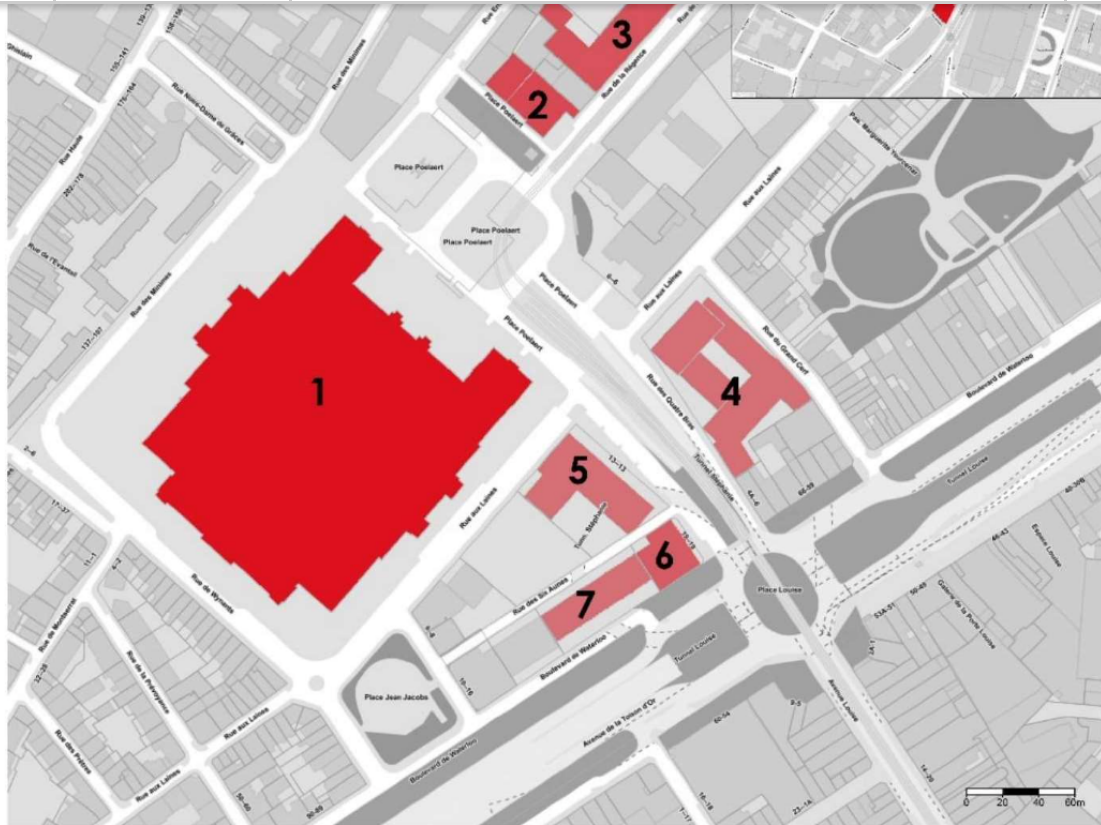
3
2
1
4
5
6
7

Rue des Minimes
Rue Notre-Dame de Grâces
Rue Haute
Rue de l'Eventail
Rue de la Régence
Place Poelaert
Place Poelaert
Place Poelaert
Place Poelaert
Place Poelaert
Place Poelaert
Rue aux Laines
Rue aux Laines
Rue du Grand Cerf
Rue des Quatre Bras
Boulevard de Waterloo
Tunnel Louise
Tunnel Stéphanie
Rue aux Laines
Rue de Wynants
Rue des Six Aunes
Boulevard de Waterloo
Boulevard de Waterloo
Place Jean Jacobs
Place Louise
Avenue de la Toison d'Or
Avenue Louise
Galerie de la Porte Louise
Rue de Montserrat
Rue de la Prévoyance
Rue aux Laines
Rue des Prêtres
Tunnel Louise
Imp. Stéphanie

0 20 40 60m